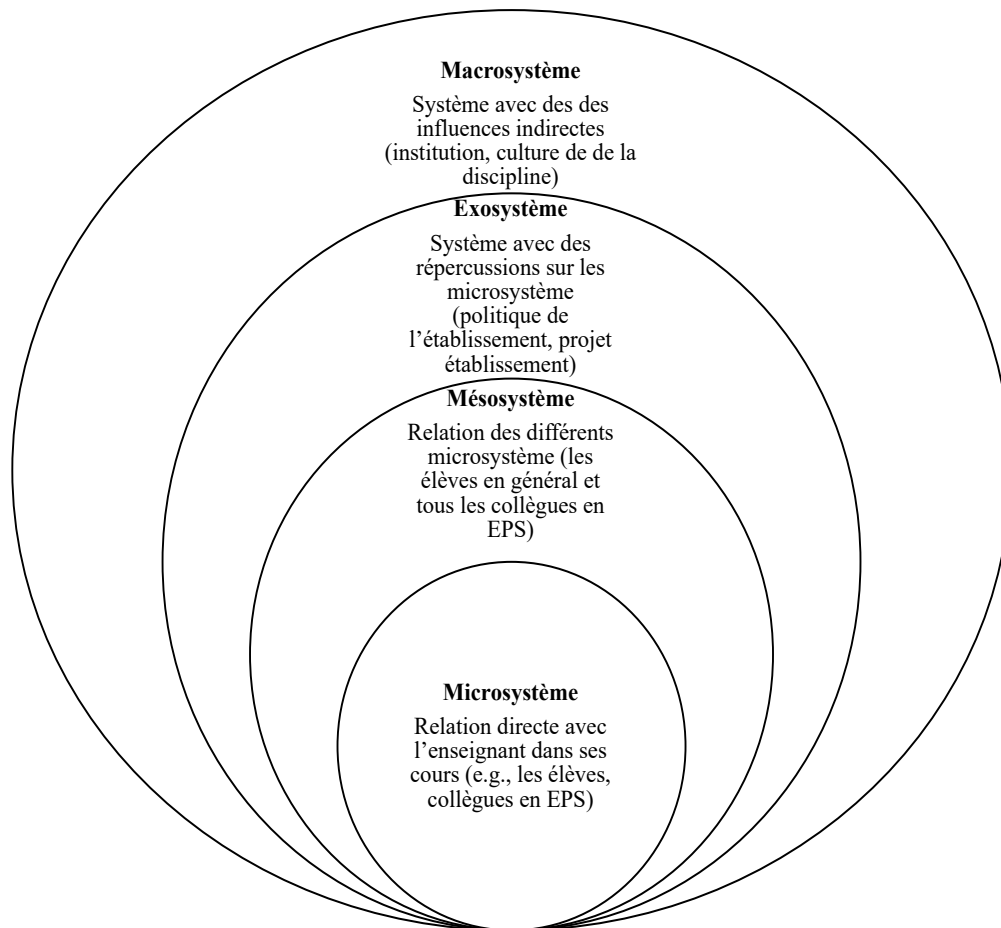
**Macrosystème**

Système avec des des influences indirectes (institution, culture de de la discipline)

**Exosystème**

Système avec des répercussions sur les microsystème (politique de l'établissement, projet établissement)

**Mésosystème**

Relation des différents microsystème (les élèves en général et tous les collègues en EPS)

**Microsystème**

Relation directe avec l'enseignant dans ses cours (e.g., les élèves, collègues en EPS)